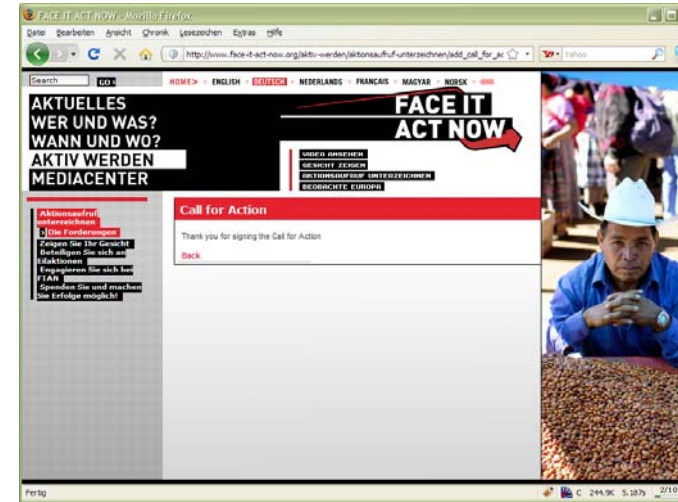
FACE IT ACT NOW - Mozilla Firefox

Datei Bearbeiten Ansicht Chronik Lesezeichen Extras Hilfe

http://www.face-it-act-now.org/aktiv-werden/aktionsaufruf-unterzeichnen/add_call_for_ac

Yahoo

Search GO

HOME> ENGLISH DEUTSCH NEDERLANDS FRANÇAIS MAGYAR NORSK

AKTUELLES
WER UND WAS?
WANN UND WO?
AKTIV WERDEN
MEDIACENTER

FACE IT
ACT NOW

VIDEO ANSEHEN
GESICHT ZEIGEN
AKTIONSAUFRUF UNTERZEICHNEN
BEOBACHTE EUROPA

Aktionsaufruf unterzeichnen
Die Forderungen
Zeigen Sie Ihr Gesicht
Beteiligen Sie sich an Eilaktionen
Engagieren Sie sich bei FIAN
Spenden Sie und machen Sie Erfolge möglich!

Call for Action

Thank you for signing the Call for Action

Back

Fertig

244.9K 5.187s 2/10